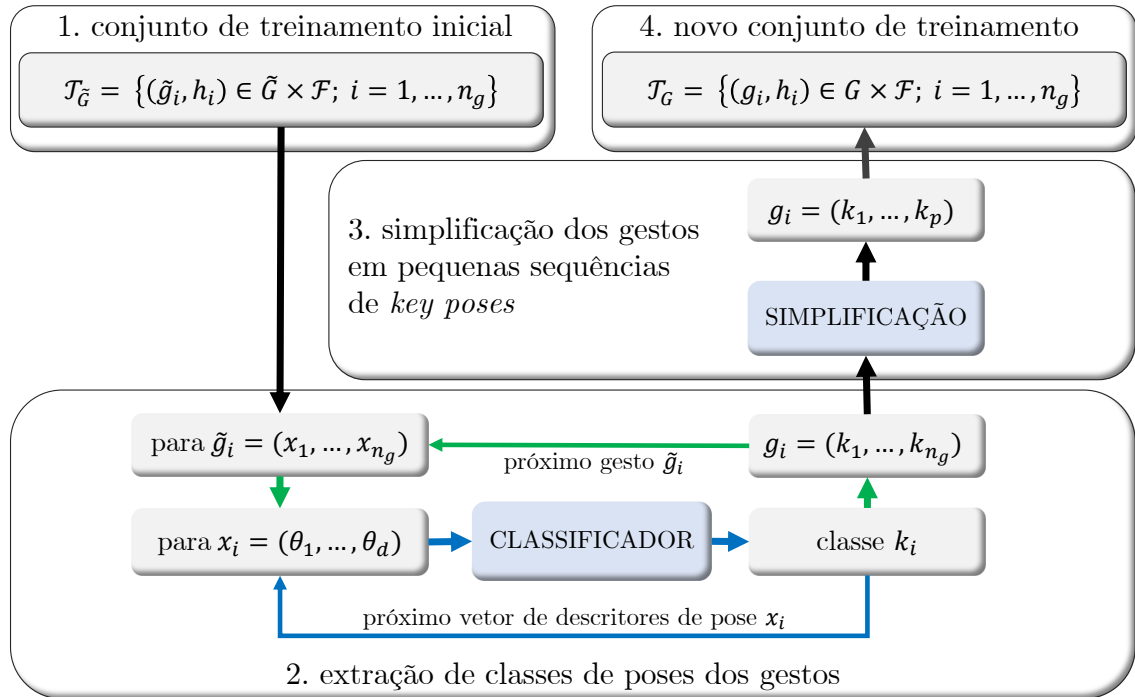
1. conjunto de treinamento inicial

$\mathcal{T}_{\tilde{G}} = \{(\tilde{g}_i, h_i) \in \tilde{G} \times \mathcal{F};\ i = 1, \ldots, n_g\}$

4. novo conjunto de treinamento

$\mathcal{T}_G = \{(g_i, h_i) \in G \times \mathcal{F};\ i = 1, \ldots, n_g\}$

3. simplificação dos gestos em pequenas sequências de *key poses*

$g_i = (k_1, \ldots, k_p)$

SIMPLIFICAÇÃO

para $\tilde{g}_i = (x_1, \ldots, x_{n_g})$

próximo gesto $\tilde{g}_i$

$g_i = (k_1, \ldots, k_{n_g})$

para $x_i = (\theta_1, \ldots, \theta_d)$

CLASSIFICADOR

classe $k_i$

próximo vetor de descritores de pose $x_i$

2. extração de classes de poses dos gestos